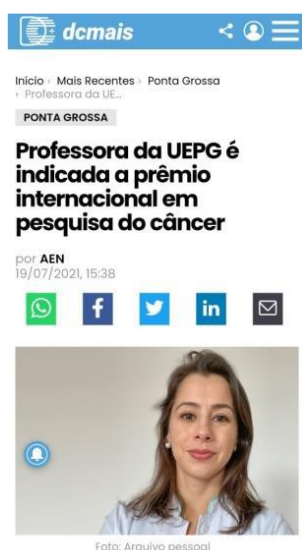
dcmais

Início › Mais Recentes › Ponta Grossa › Professora da UE...

PONTA GROSSA

Professora da UEPG é indicada a prêmio internacional em pesquisa do câncer

por AEN
19/07/2021, 15:38

in

Foto: Arquivo pessoal